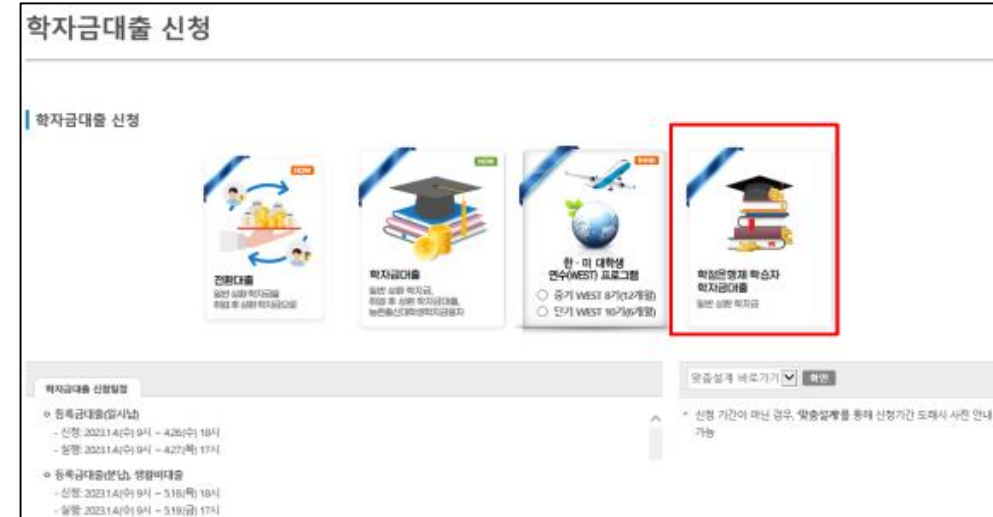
학자금대출 신청

학자금대출 신청

NEW

전환대출
일반 상환 학자금을 취업 후 상환 학자금으로

NEW

학자금대출
일반 상환 학자금, 취업 후 상환 학자금대출, 농촌출신대학생학자금융자

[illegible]

한 · 미 대학생 연수(WEST) 프로그램
○ 중기 WEST 8기(12개월)
○ 단기 WEST 10기(6개월)

학점은행제 학습자 학자금대출
일반 상환 학자금

학자금대출 신청일정

○ 등록금대출(일시납)
- 신청: 2023.1.4(수) 9시 ~ 4.26(수) 18시
- 실행: 2023.1.4(수) 9시 ~ 4.27(목) 17시

○ 등록금대출(분납), 생활비대출
- 신청: 2023.1.4(수) 9시 ~ 5.18(목) 18시
- 실행: 2023.1.4(수) 9시 ~ 5.19(금) 17시

맞춤설계 바로가기 확인

* 신청 기간이 아닌 경우, 맞춤설계를 통해 신청기간 도래시 사전 안내 가능